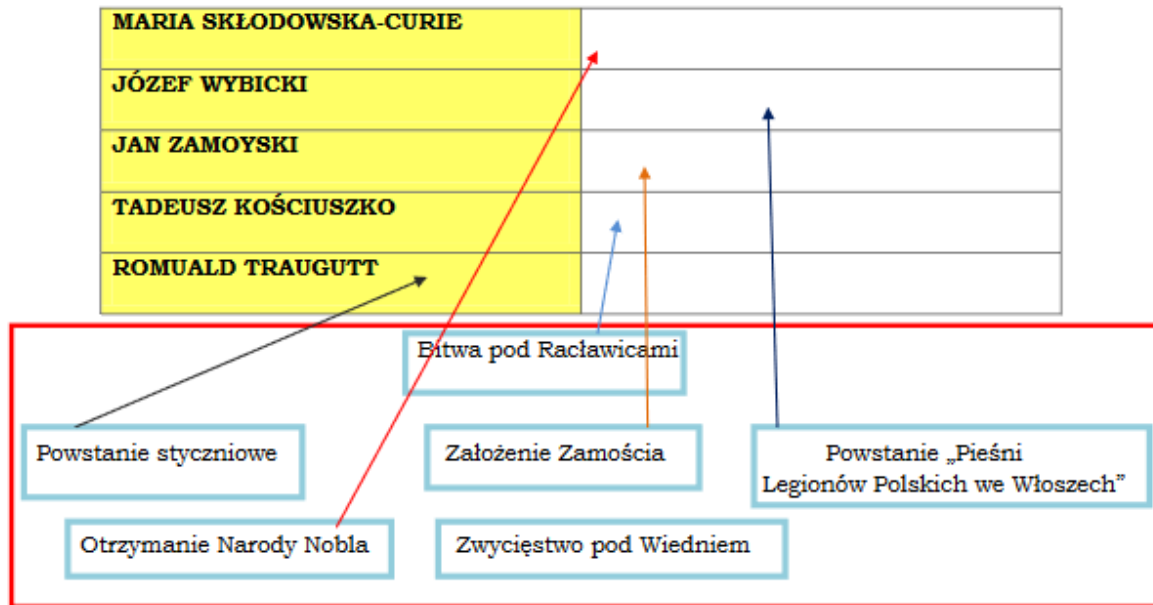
| MARIA SKŁODOWSKA-CURIE | |
|---|---|
| JÓZEF WYBICKI | |
| JAN ZAMOYSKI | |
| TADEUSZ KOŚCIUSZKO | |
| ROMUALD TRAUGUTT | |

Bitwa pod Racławicami

Powstanie styczniowe

Założenie Zamościa

Powstanie „Pieśni Legionów Polskich we Włoszech"

Otrzymanie Narody Nobla

Zwycięstwo pod Wiedniem